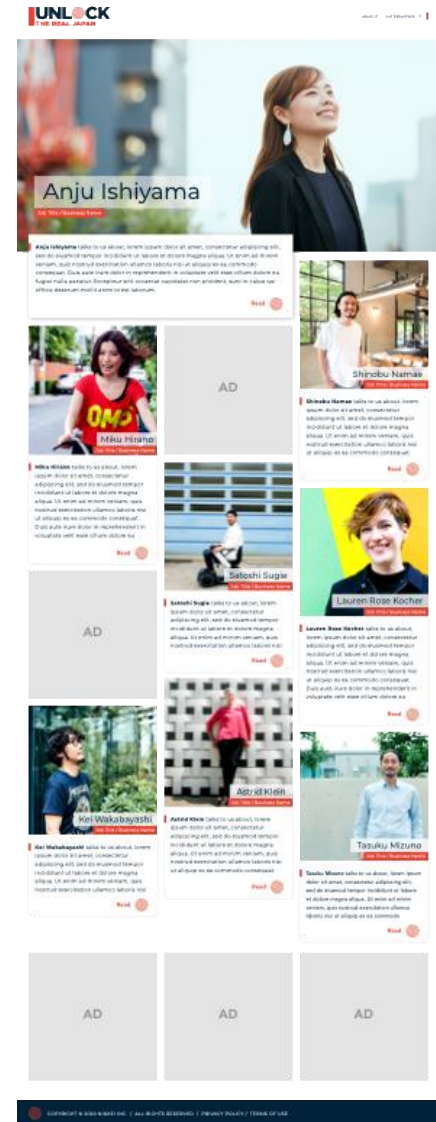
UNLOCK
THE REAL JAPAN

ABOUT   CONTRIBUTORS

Anju Ishiyama
Job Title / Business Name

Anju Ishiyama talks to us about, lorem ipsum dolor sit amet, consectetur adipiscing elit, sed do eiusmod tempor incididunt ut labore et dolore magna aliqua. Ut enim ad minim veniam, quis nostrud exercitation ullamco laboris nisi ut aliquip ex ea commodo consequat. Duis aute irure dolor in reprehenderit in voluptate velit esse cillum dolore eu fugiat nulla pariatur. Excepteur sint occaecat cupidatat non proident, sunt in culpa qui officia deserunt mollit anim id est laborum.

Read

Shinobu Namae
Job Title / Business Name

Shinobu Namae talks to us about, lorem ipsum dolor sit amet, consectetur adipiscing elit, sed do eiusmod tempor incididunt ut labore et dolore magna aliqua. Ut enim ad minim veniam, quis nostrud exercitation ullamco laboris nisi ut aliquip ex ea commodo consequat.

Read

Miku Hirano
Job Title / Business Name

Miku Hirano talks to us about, lorem ipsum dolor sit amet, consectetur adipiscing elit, sed do eiusmod tempor incididunt ut labore et dolore magna aliqua. Ut enim ad minim veniam, quis nostrud exercitation ullamco laboris nisi ut aliquip ex ea commodo consequat. Duis aute irure dolor in reprehenderit in voluptate velit esse cillum dolore eu.

Read

AD

Satoshi Sugie
Job Title / Business Name

Satoshi Sugie talks to us about, lorem ipsum dolor sit amet, consectetur adipiscing elit, sed do eiusmod tempor incididunt ut labore et dolore magna aliqua. Ut enim ad minim veniam, quis nostrud exercitation ullamco laboris nisi.

Read

Lauren Rose Kocher
Job Title / Business Name

Lauren Rose Kocher talks to us about, lorem ipsum dolor sit amet, consectetur adipiscing elit, sed do eiusmod tempor incididunt ut labore et dolore magna aliqua. Ut enim ad minim veniam, quis nostrud exercitation ullamco laboris nisi ut aliquip ex ea commodo consequat. Duis aute irure dolor in reprehenderit in voluptate velit esse cillum dolore eu.

Read

AD

Astrid Klein
Job Title / Business Name

Astrid Klein talks to us about, lorem ipsum dolor sit amet, consectetur adipiscing elit, sed do eiusmod tempor incididunt ut labore et dolore magna aliqua. Ut enim ad minim veniam, quis nostrud exercitation ullamco laboris nisi ut aliquip ex ea commodo consequat.

Read

Kei Wakabayashi
Job Title / Business Name

Kei Wakabayashi talks to us about, lorem ipsum dolor sit amet, consectetur adipiscing elit, sed do eiusmod tempor incididunt ut labore et dolore magna aliqua. Ut enim ad minim veniam, quis nostrud exercitation ullamco laboris nisi.

Read

Tasuku Mizuno
Job Title / Business Name

Tasuku Mizuno talks to us about, lorem ipsum dolor sit amet, consectetur adipiscing elit, sed do eiusmod tempor incididunt ut labore et dolore magna aliqua. Ut enim ad minim veniam, quis nostrud exercitation ullamco laboris nisi ut aliquip ex ea commodo.

Read

AD

AD

AD

COPYRIGHT © 2020 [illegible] INC. / ALL RIGHTS RESERVED / PRIVACY POLICY / TERMS OF USE